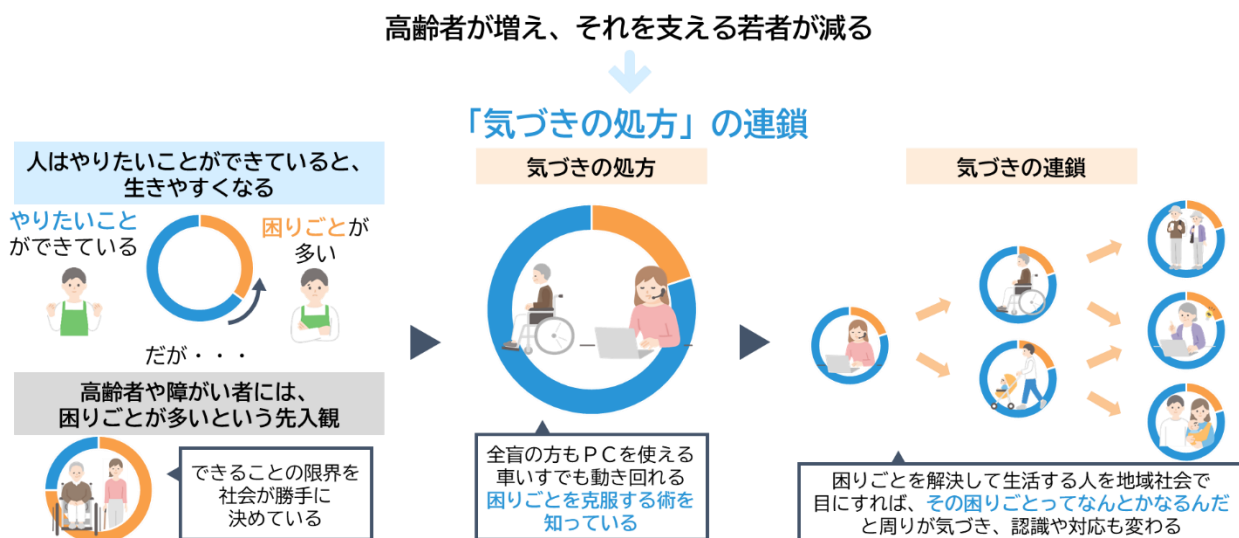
高齢者が増え、それを支える若者が減る

「気づきの処方」の連鎖

人はやりたいことができていると、生きやすくなる

やりたいことができている

困りごとが多い

だが・・・

高齢者や障がい者には、困りごとが多いという先入観

できることの限界を社会が勝手に決めている

気づきの処方

全盲の方もＰＣを使える
車いすでも動き回れる
困りごとを克服する術を知っている

気づきの連鎖

困りごとを解決して生活する人を地域社会で目にすれば、その困りごとってなんとかなるんだと周りが気づき、認識や対応も変わる